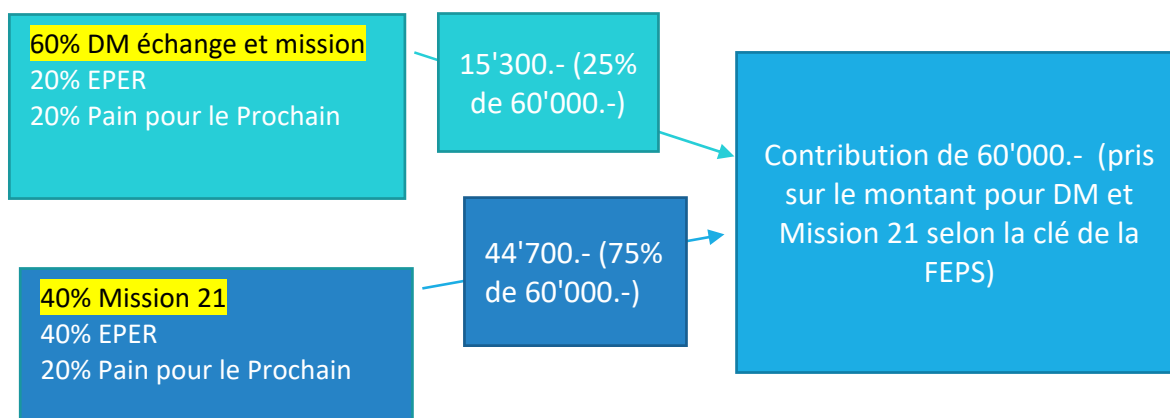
60% DM échange et mission
20% EPER
20% Pain pour le Prochain

15'300.- (25% de 60'000.-)

Contribution de 60'000.- (pris sur le montant pour DM et Mission 21 selon la clé de la FEPS)

44'700.- (75% de 60'000.-)

40% Mission 21
40% EPER
20% Pain pour le Prochain